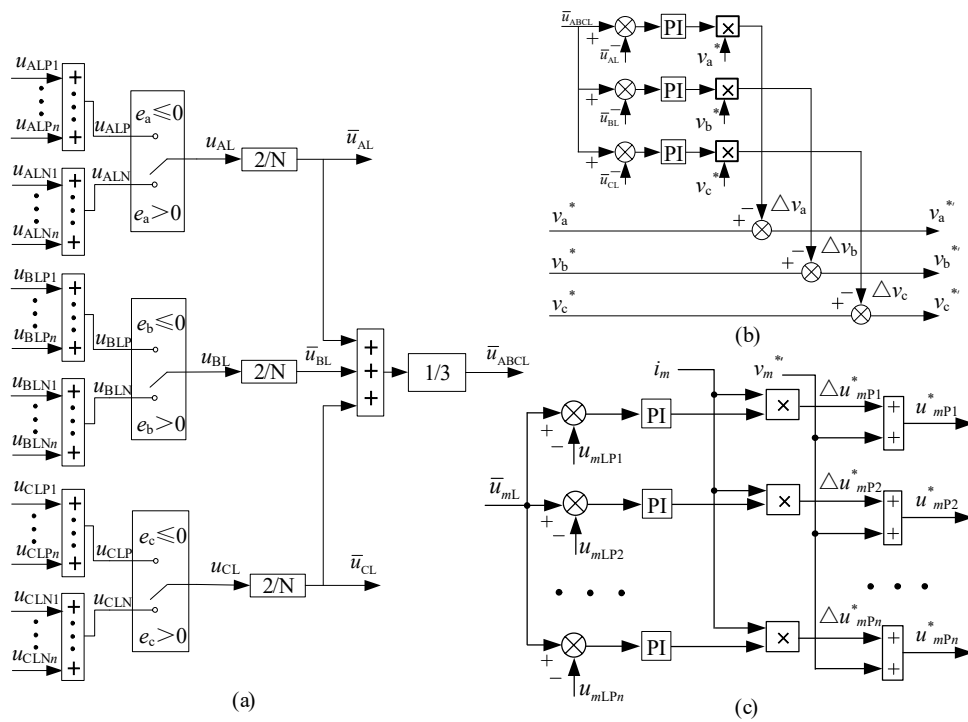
$u_{ALP1}$
+
+
$u_{ALPn}$
$u_{ALP}$
$e_a \leqslant 0$
$u_{AL}$
2/N
$\bar{u}_{AL}$
$u_{ALN1}$
+
+
$u_{ALN}$
$e_a > 0$
$u_{ALNn}$

$u_{BLP1}$
+
+
$u_{BLPn}$
$u_{BLP}$
$e_b \leqslant 0$
$u_{BL}$
2/N
$\bar{u}_{BL}$
+
+
+
1/3
$\bar{u}_{ABCL}$
$u_{BLN1}$
+
+
$u_{BLN}$
$e_b > 0$
$u_{BLNn}$

$u_{CLP1}$
+
+
$u_{CLPn}$
$u_{CLP}$
$e_c \leqslant 0$
$u_{CL}$
2/N
$\bar{u}_{CL}$
$u_{CLN1}$
+
+
$u_{CLN}$
$e_c > 0$
$u_{CLNn}$

(a)

$\bar{u}_{ABCL}$
+
$\bar{u}_{AL}$
−
PI
×
$v_a^*$
+
$\bar{u}_{BL}$
−
PI
×
$v_b^*$
+
$\bar{u}_{CL}$
−
PI
×
$v_c^*$
−
+
$\triangle v_a$
$v_a^*$
$v_a^{*\prime}$
−
+
$\triangle v_b$
$v_b^*$
$v_b^{*\prime}$
−
+
$\triangle v_c$
$v_c^*$
$v_c^{*\prime}$

(b)

$i_m$
$v_m^{*\prime}$
$\triangle u^*_{mP1}$
+
+
$u^*_{mP1}$
+
−
PI
×
$u_{mLP1}$
$\bar{u}_{mL}$
$\triangle u^*_{mP2}$
+
+
$u^*_{mP2}$
+
−
PI
×
$u_{mLP2}$
$\triangle u^*_{mPn}$
+
+
$u^*_{mPn}$
+
−
PI
×
$u_{mLPn}$

(c)